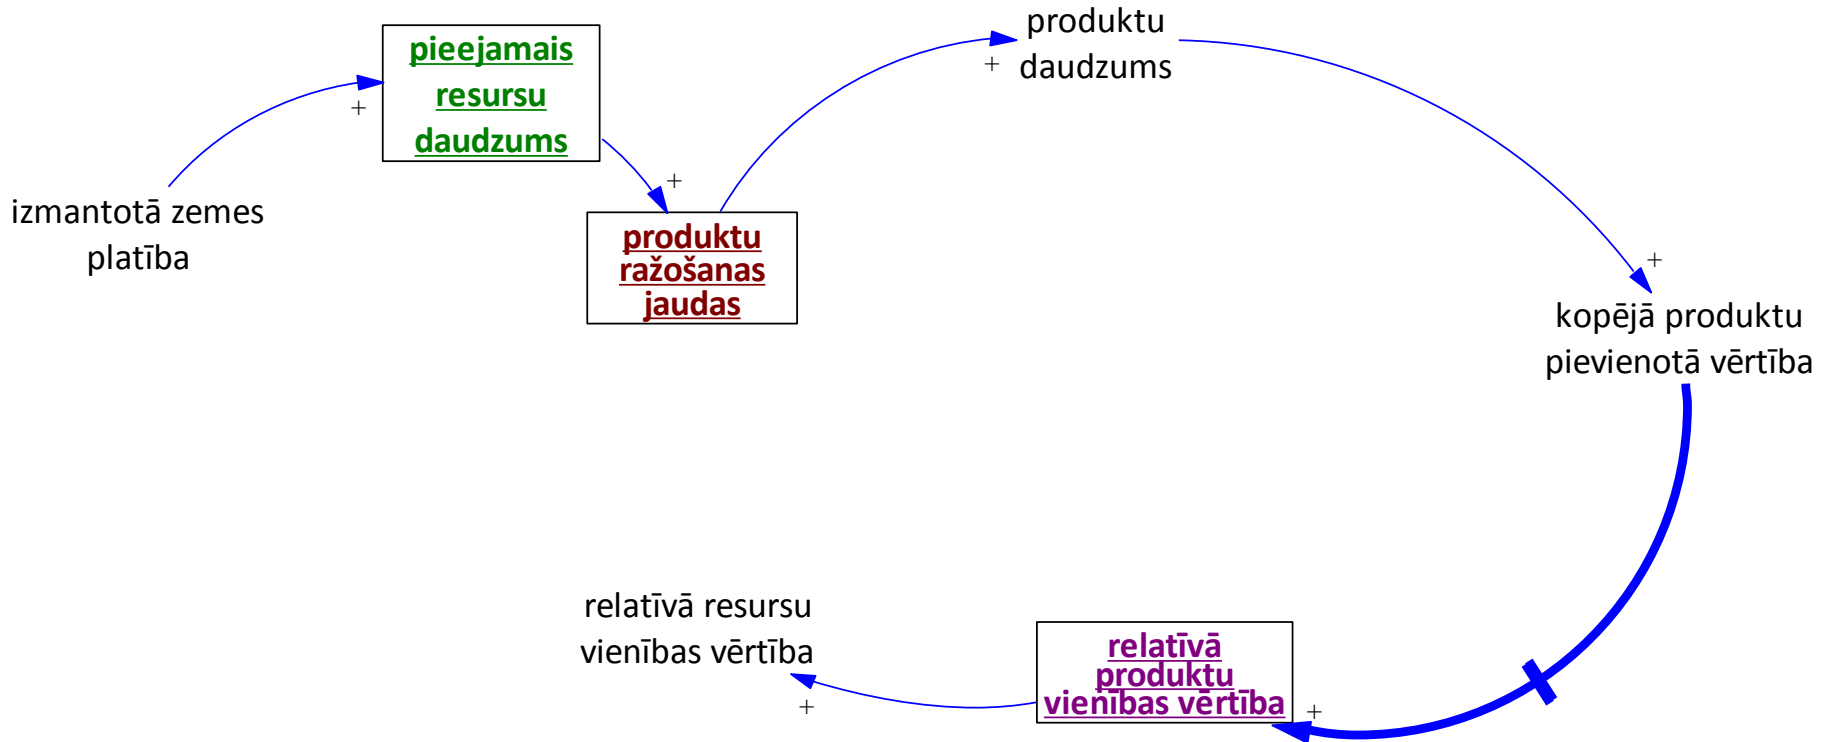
pieejamais resursu daudzums

produktu daudzums

+

+

izmantotā zemes platība

+

produktu ražošanas jaudas

+

kopējā produktu pievienotā vērtība

relatīvā resursu vienības vērtība

relatīvā produktu vienības vērtība

+

+